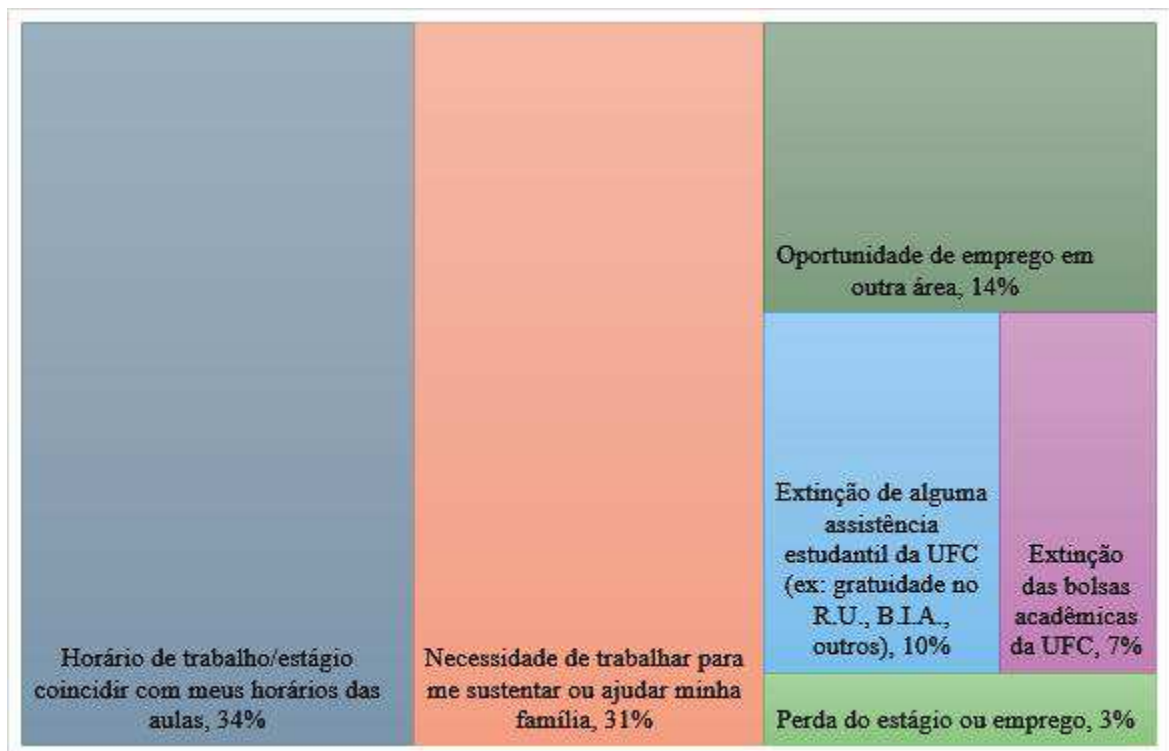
Horário de trabalho/estágio coincidir com meus horários das aulas, 34%

Necessidade de trabalhar para me sustentar ou ajudar minha família, 31%

Oportunidade de emprego em outra área, 14%

Extinção de alguma assistência estudantil da UFC (ex: gratuidade no R.U., B.I.A., outros), 10%

Extinção das bolsas acadêmicas da UFC, 7%

Perda do estágio ou emprego, 3%